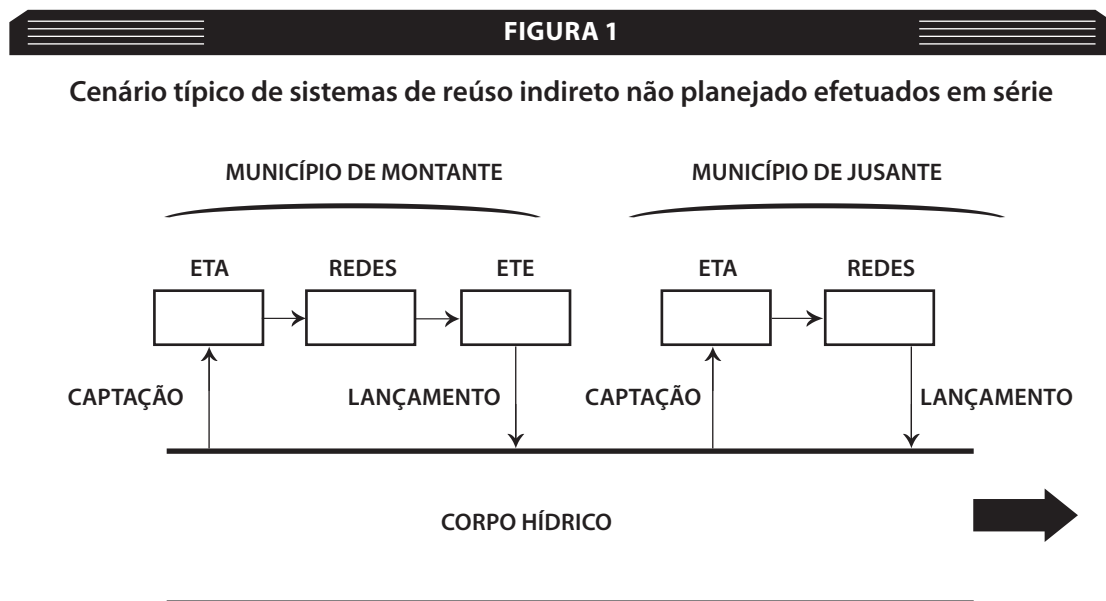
FIGURA 1

Cenário típico de sistemas de reúso indireto não planejado efetuados em série

MUNICÍPIO DE MONTANTE

MUNICÍPIO DE JUSANTE

ETA

REDES

ETE

ETA

REDES

CAPTAÇÃO

LANÇAMENTO

CAPTAÇÃO

LANÇAMENTO

CORPO HÍDRICO